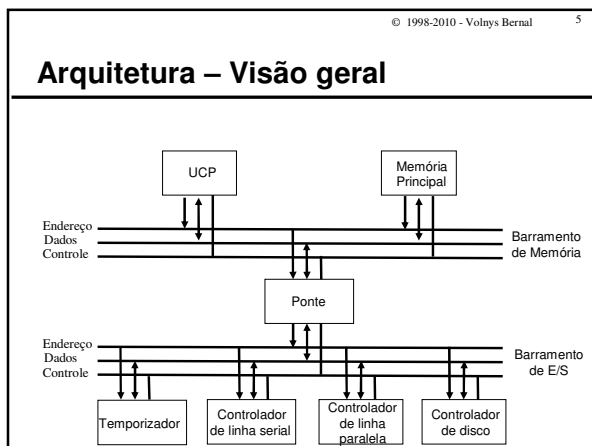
© 1998-2010 - Volnys Bernal 5

Arquitetura – Visão geral

UCP

Memória Principal

Endereço
Dados
Controle

Barramento de Memória

Ponte

Endereço
Dados
Controle

Barramento de E/S

Temporizador

Controlador de linha serial

Controlador de linha paralela

Controlador de disco